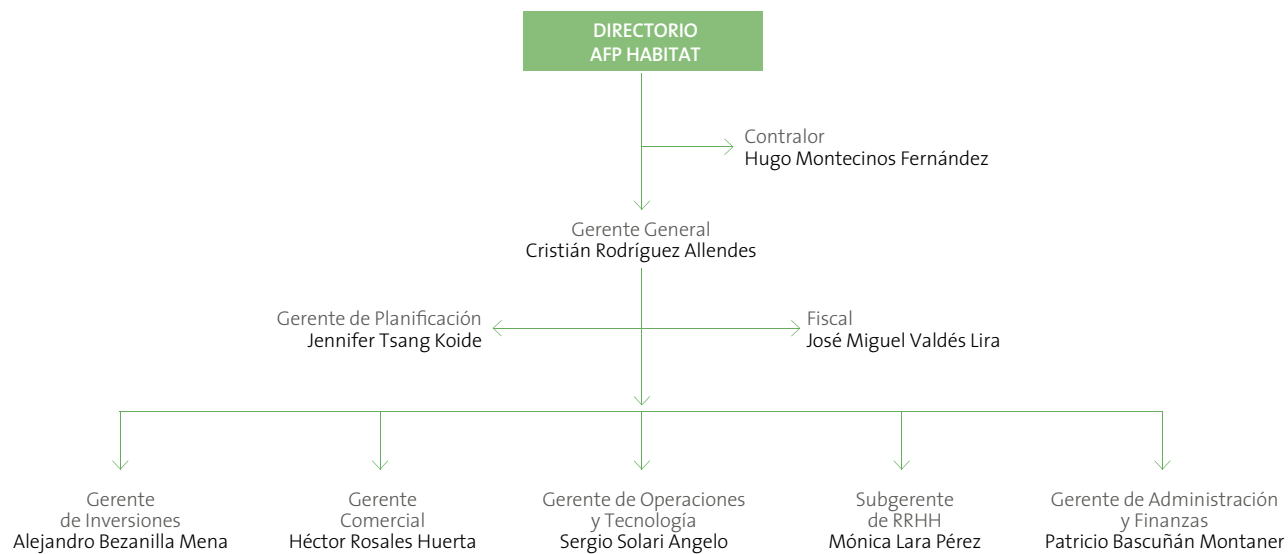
DIRECTORIO
AFP HABITAT

Contralor
Hugo Montecinos Fernández

Gerente General
Cristián Rodríguez Allendes

Gerente de Planificación
Jennifer Tsang Koide

Fiscal
José Miguel Valdés Lira

Gerente de Inversiones
Alejandro Bezanilla Mena

Gerente Comercial
Héctor Rosales Huerta

Gerente de Operaciones y Tecnología
Sergio Solari Angelo

Subgerente de RRHH
Mónica Lara Pérez

Gerente de Administración y Finanzas
Patricio Bascuñán Montaner